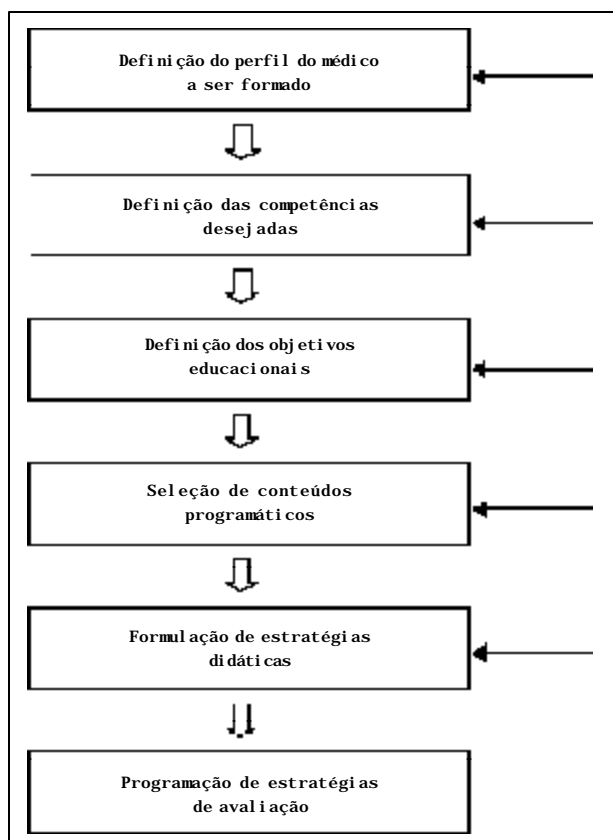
Definição do perfil do médico a ser formado

Definição das competências desejadas

Definição dos objetivos educacionais

Seleção de conteúdos programáticos

Formulação de estratégias didáticas

Programação de estratégias de avaliação